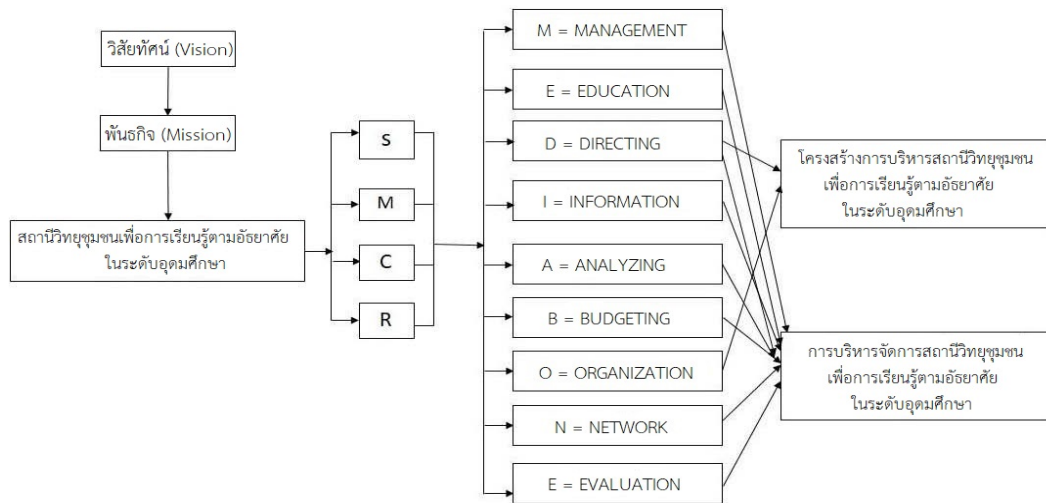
วิสัยทัศน์ (Vision)

พันธกิจ (Mission)

สถานีวิทยุชุมชนเพื่อการเรียนรู้ตามอัธยาศัย ในระดับอุดมศึกษา

S

M

C

R

M = MANAGEMENT

E = EDUCATION

D = DIRECTING

I = INFORMATION

A = ANALYZING

B = BUDGETING

O = ORGANIZATION

N = NETWORK

E = EVALUATION

โครงสร้างการบริหารสถานีวิทยุชุมชน เพื่อการเรียนรู้ตามอัธยาศัย ในระดับอุดมศึกษา

การบริหารจัดการสถานีวิทยุชุมชน เพื่อการเรียนรู้ตามอัธยาศัย ในระดับอุดมศึกษา